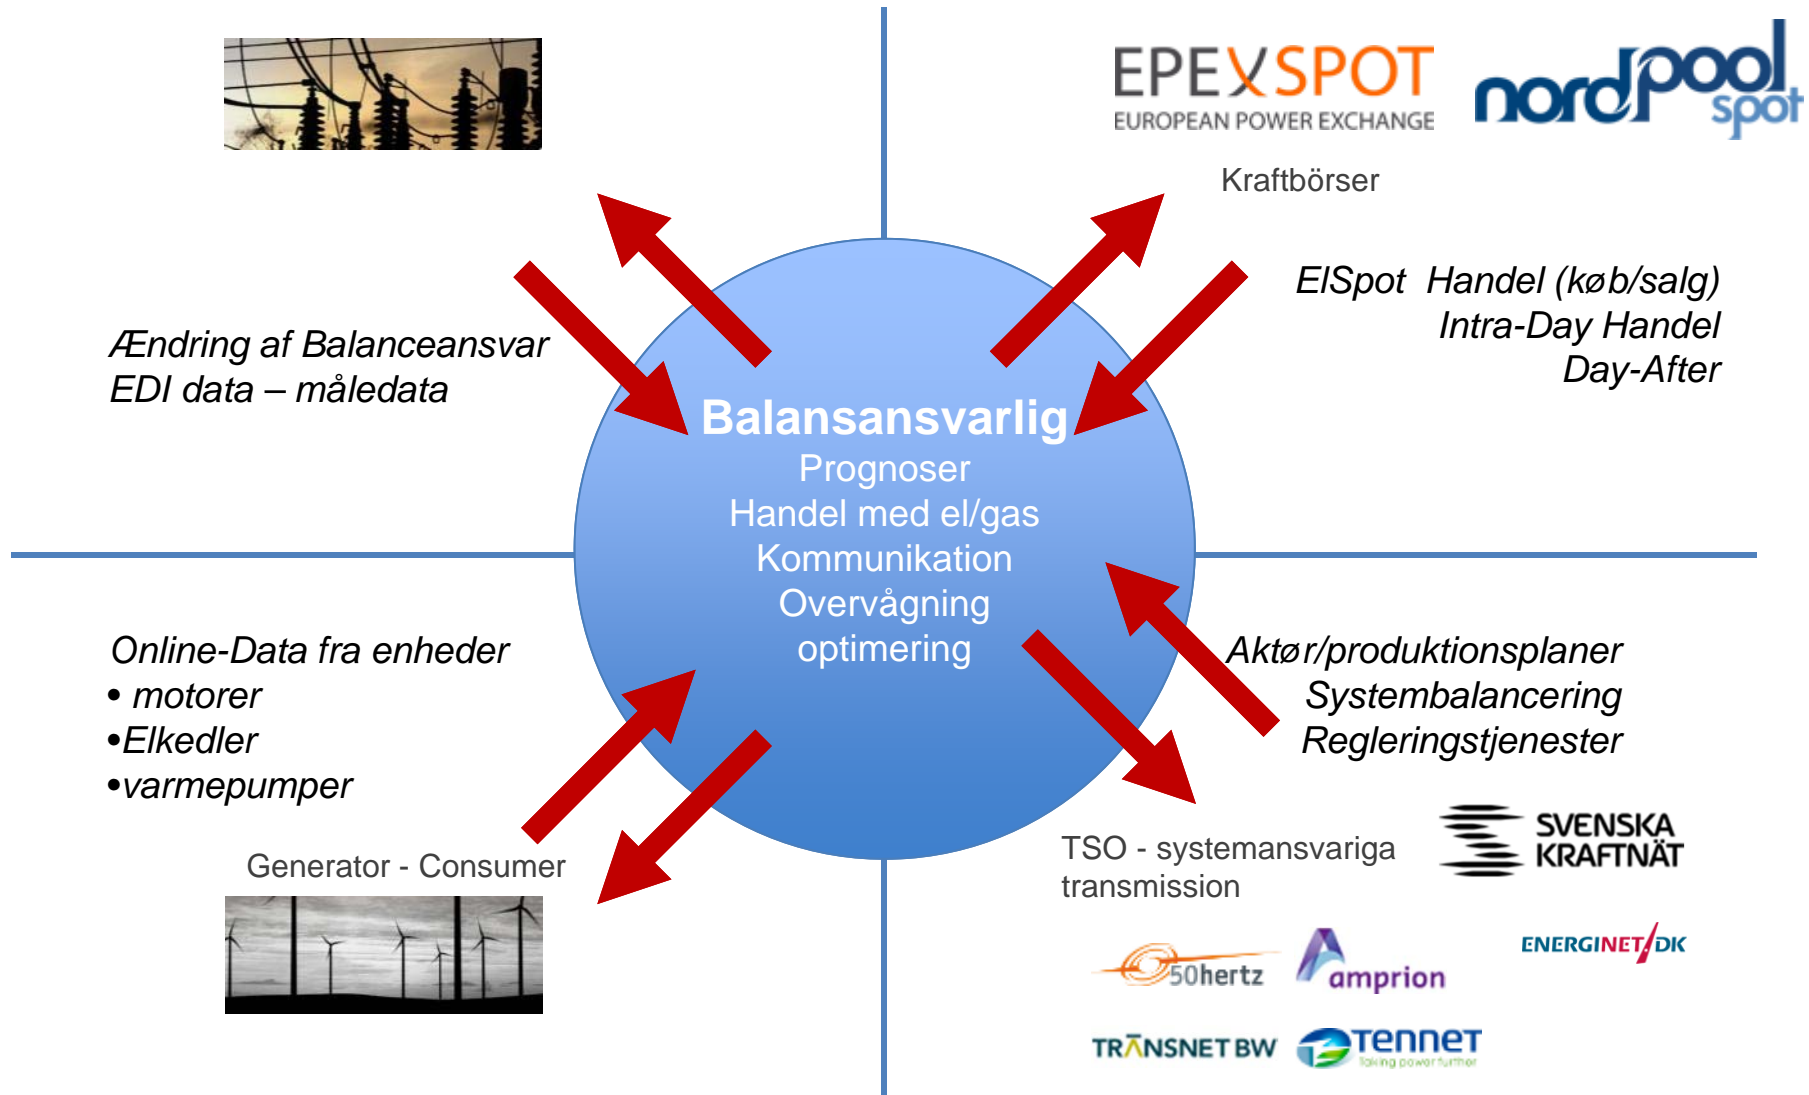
EPEXSPOT
EUROPEAN POWER EXCHANGE

nordpool spot

Kraftbörser

ElSpot Handel (køb/salg)
Intra-Day Handel
Day-After

Ændring af Balanceansvar
EDI data – måledata

Balansansvarlig
Prognoser
Handel med el/gas
Kommunikation
Overvågning
optimering

Online-Data fra enheder
• motorer
•Elkedler
•varmepumper

Generator - Consumer

Aktør/produktionsplaner
Systembalancering
Regleringstjenester

TSO - systemansvariga transmission

SVENSKA KRAFTNÄT

50hertz

amprion

ENERGINET/DK

TRANSNET BW

Tennet
Taking power further